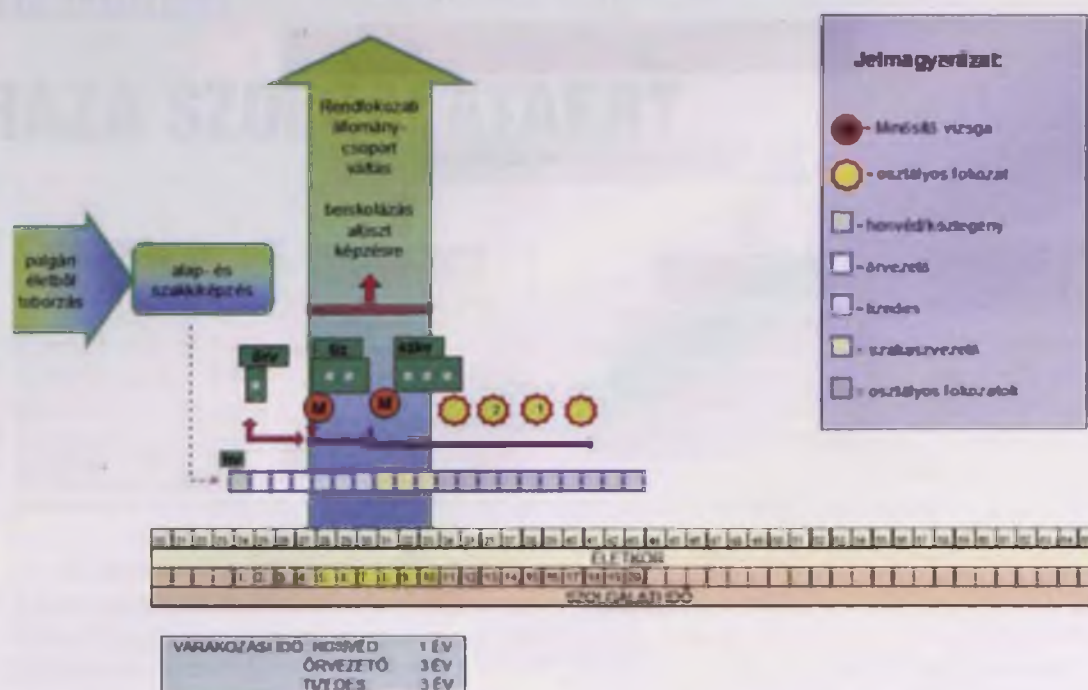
Rendfokozati állomány-csoport váltás

beiskolázás altiszt képzésre

polgári életből toborzás

alap- és szakkiképzés

őrv

tiz

szkv

M

M

2

1

hv

Jelmagyarázat:

- minősítő vizsga

- osztályos fokozat

- honvéd/közlegény

- őrvezető

- tizedes

- szakaszvezető

- osztályos fokozatok

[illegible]

ÉLETKOR

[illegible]

SZOLGÁLATI IDŐ

| VÁRAKOZÁSI IDŐ | HONVÉD | 1 ÉV |
|---|---|---|
| | ŐRVEZETŐ | 3 ÉV |
| | TIZEDES | 3 ÉV |